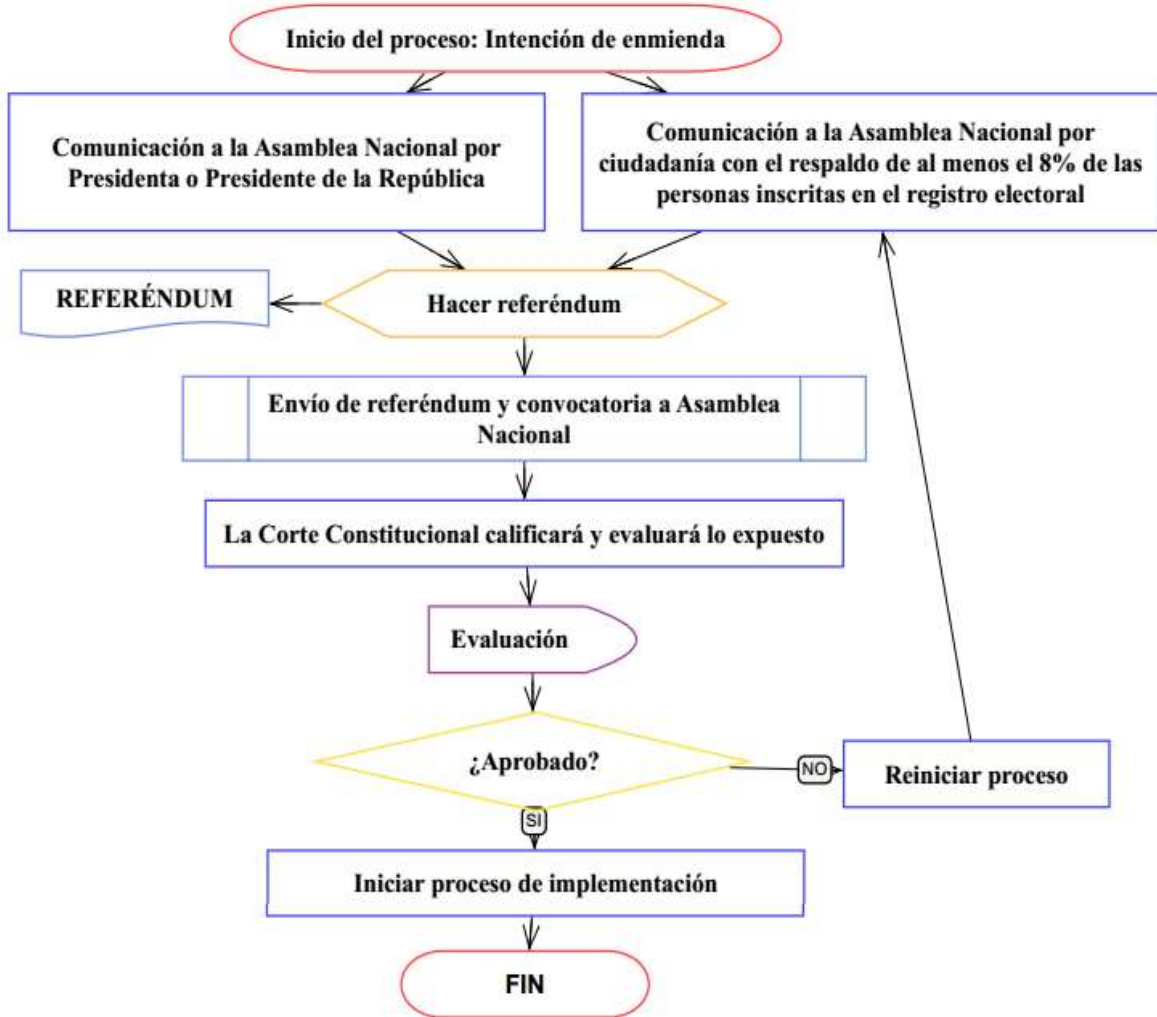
Inicio del proceso: Intención de enmienda

Comunicación a la Asamblea Nacional por Presidenta o Presidente de la República

Comunicación a la Asamblea Nacional por ciudadanía con el respaldo de al menos el 8% de las personas inscritas en el registro electoral

REFERÉNDUM

Hacer referéndum

Envío de referéndum y convocatoria a Asamblea Nacional

La Corte Constitucional calificará y evaluará lo expuesto

Evaluación

¿Aprobado?

NO

Reiniciar proceso

SI

Iniciar proceso de implementación

FIN